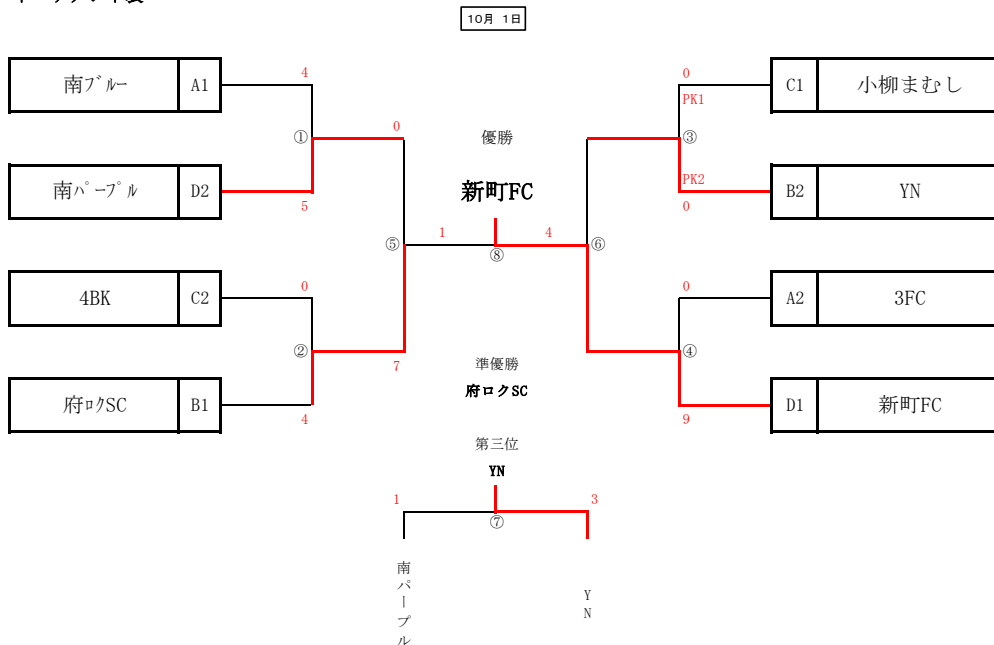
10月 1日

| 南ブルー | A1 |
|---|---|
| 南パープル | D2 |
| 4BK | C2 |
| 府ロクSC | B1 |

4
①
5
0
②
4
0
⑤
7
1
⑧
4

優勝
新町FC

準優勝
府ロクSC

第三位
YN

0
PK1
③
PK2
0
⑥
0
④
9

| C1 | 小柳まむし |
|---|---|
| B2 | YN |
| A2 | 3FC |
| D1 | 新町FC |

1
⑦
3

南パープル

YN